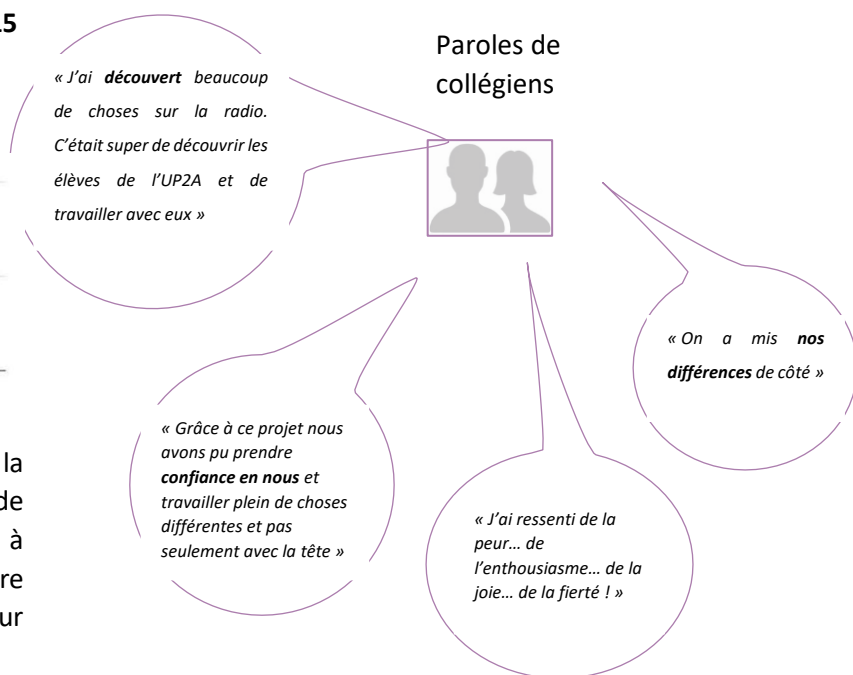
15

Paroles de collégiens

« J'ai **découvert** beaucoup de choses sur la radio. C'était super de découvrir les élèves de l'UP2A et de travailler avec eux »

« On a mis **nos différences** de côté »

« Grâce à ce projet nous avons pu prendre **confiance en nous** et travailler plein de choses différentes et pas seulement avec la tête »

« J'ai ressenti de la peur… de l'enthousiasme… de la joie… de la fierté ! »

la
de
à
re
ur